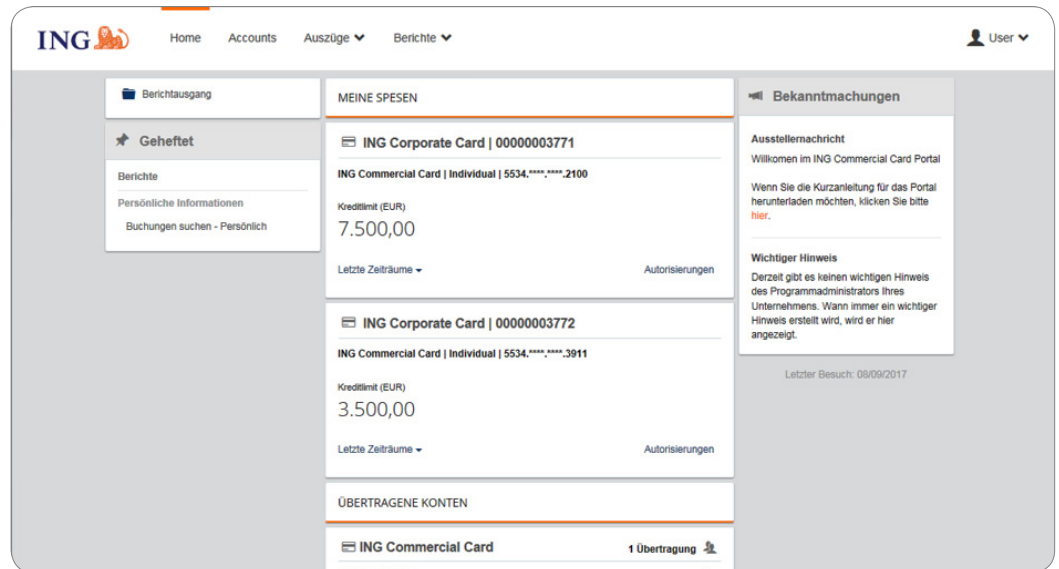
ING

Home Accounts Auszüge Berichte

User

Berichtausgang

Geheftet

Berichte

Persönliche Informationen

Buchungen suchen - Persönlich

MEINE SPESEN

ING Corporate Card | 00000003771

ING Commercial Card | Individual | 5534.****.****.2100

Kreditlimit (EUR)

7.500,00

Letzte Zeiträume

Autorisierungen

ING Corporate Card | 00000003772

ING Commercial Card | Individual | 5534.****.****.3911

Kreditlimit (EUR)

3.500,00

Letzte Zeiträume

Autorisierungen

ÜBERTRAGENE KONTEN

ING Commercial Card

1 Übertragung

Bekanntmachungen

Ausstellernachricht

Willkomen im ING Commercial Card Portal

Wenn Sie die Kurzanleitung für das Portal herunterladen möchten, klicken Sie bitte hier.

Wichtiger Hinweis

Derzeit gibt es keinen wichtigen Hinweis des Programmadministrators Ihres Unternehmens. Wann immer ein wichtiger Hinweis erstellt wird, wird er hier angezeigt.

Letzter Besuch: 08/09/2017